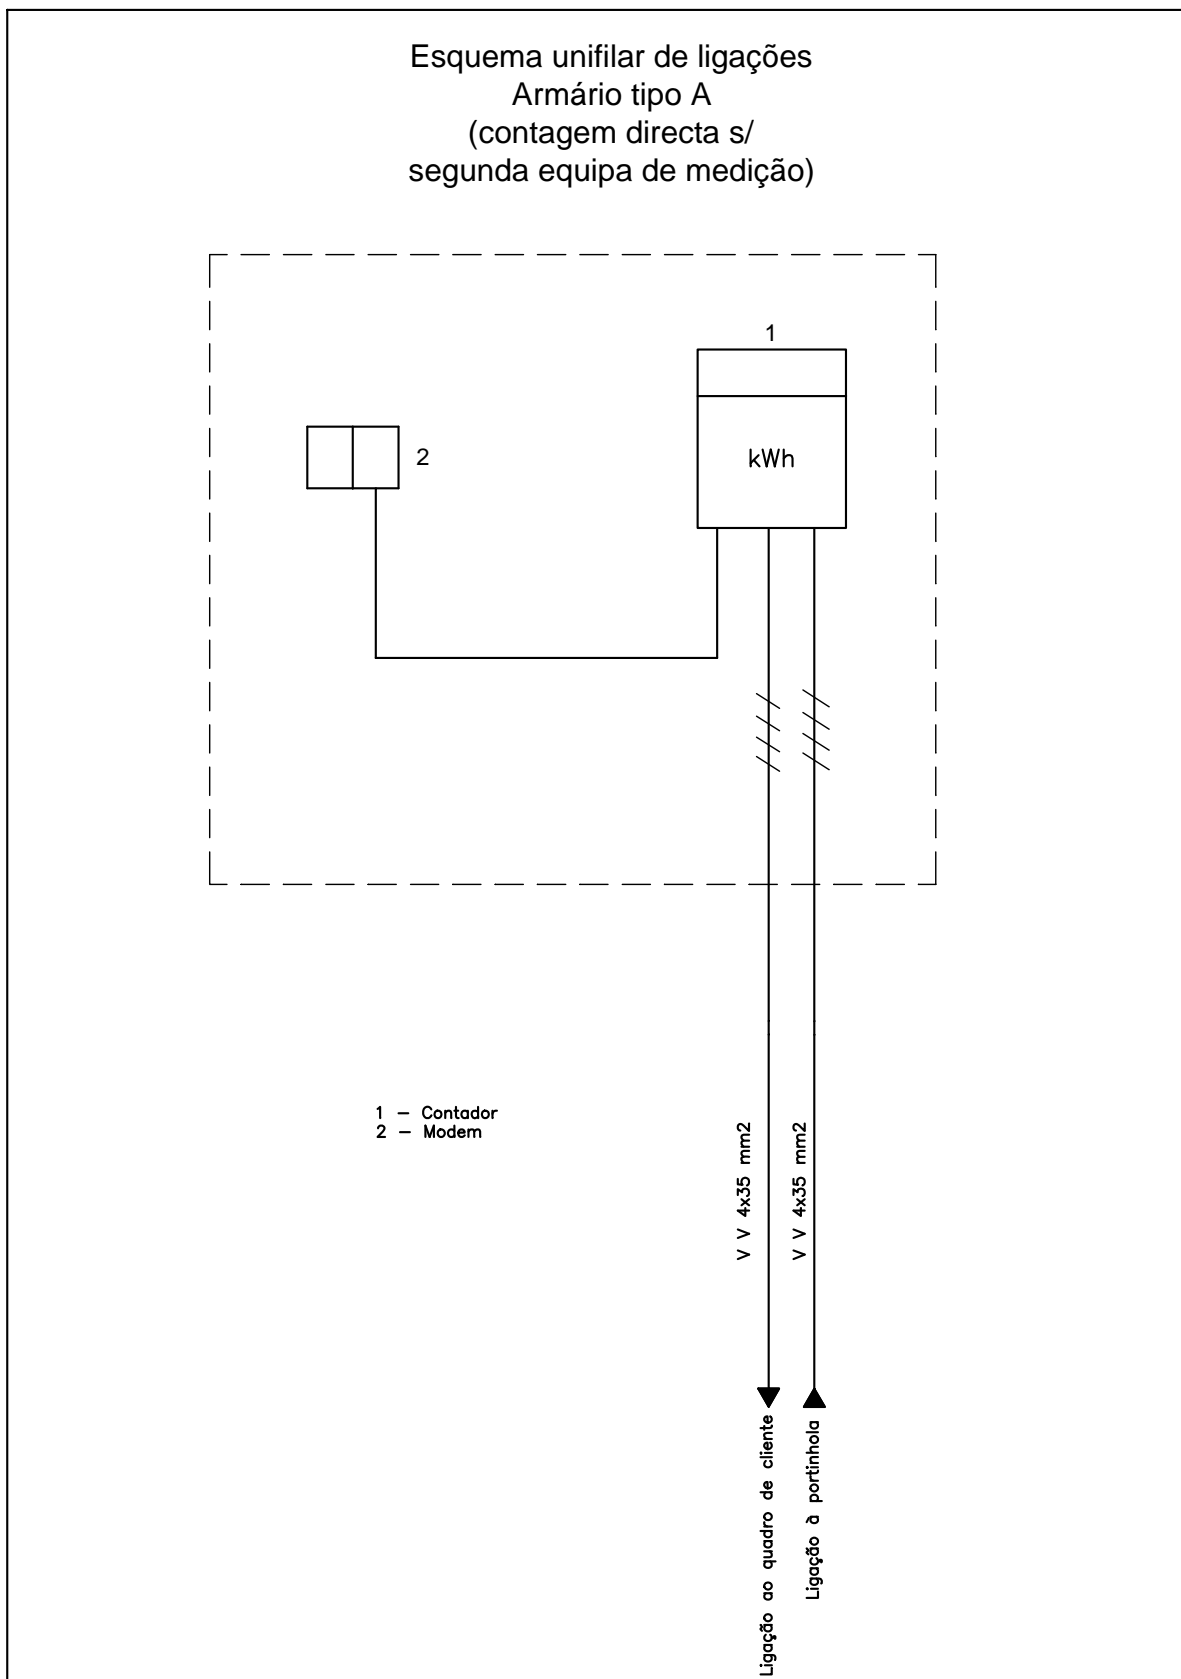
Esquema unifilar de ligações
Armário tipo A
(contagem directa s/
segunda equipa de medição)

1

kWh

2

1 – Contador
2 – Modem

V V 4x35 mm2

V V 4x35 mm2

Ligação ao quadro de cliente

Ligação à portinhola